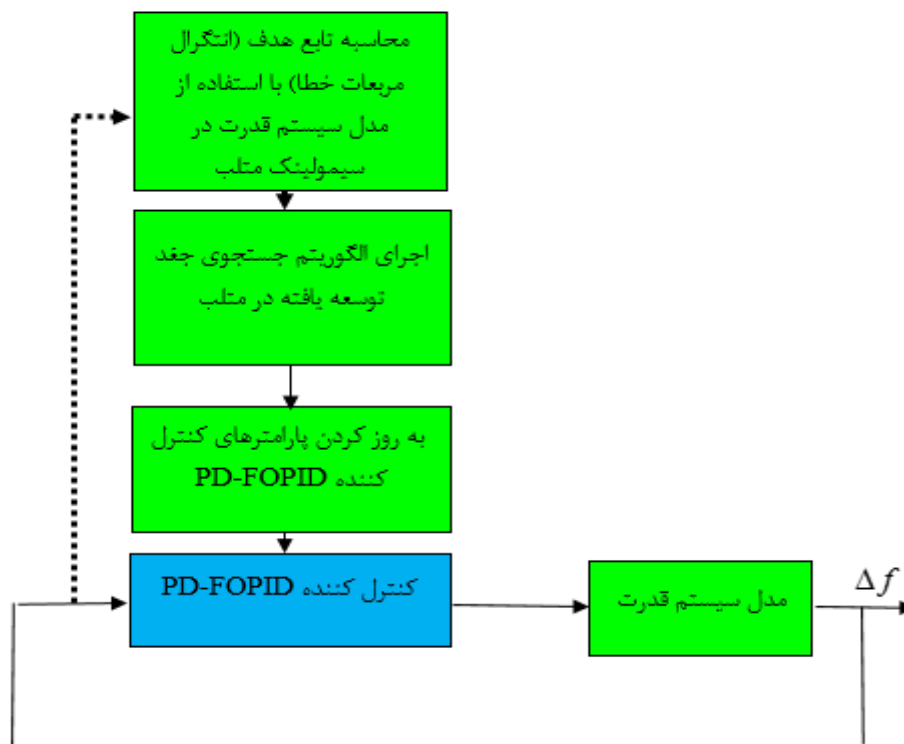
محاسبه تابع هدف (انتگرال مربعات خطا) با استفاده از مدل سیستم قدرت در سیمولینک متلب

اجرای الگوریتم جستجوی جغد توسعه یافته در متلب

به روز کردن پارامترهای کنترل کننده PD-FOPID

کنترل کننده PD-FOPID

مدل سیستم قدرت

$\Delta f$